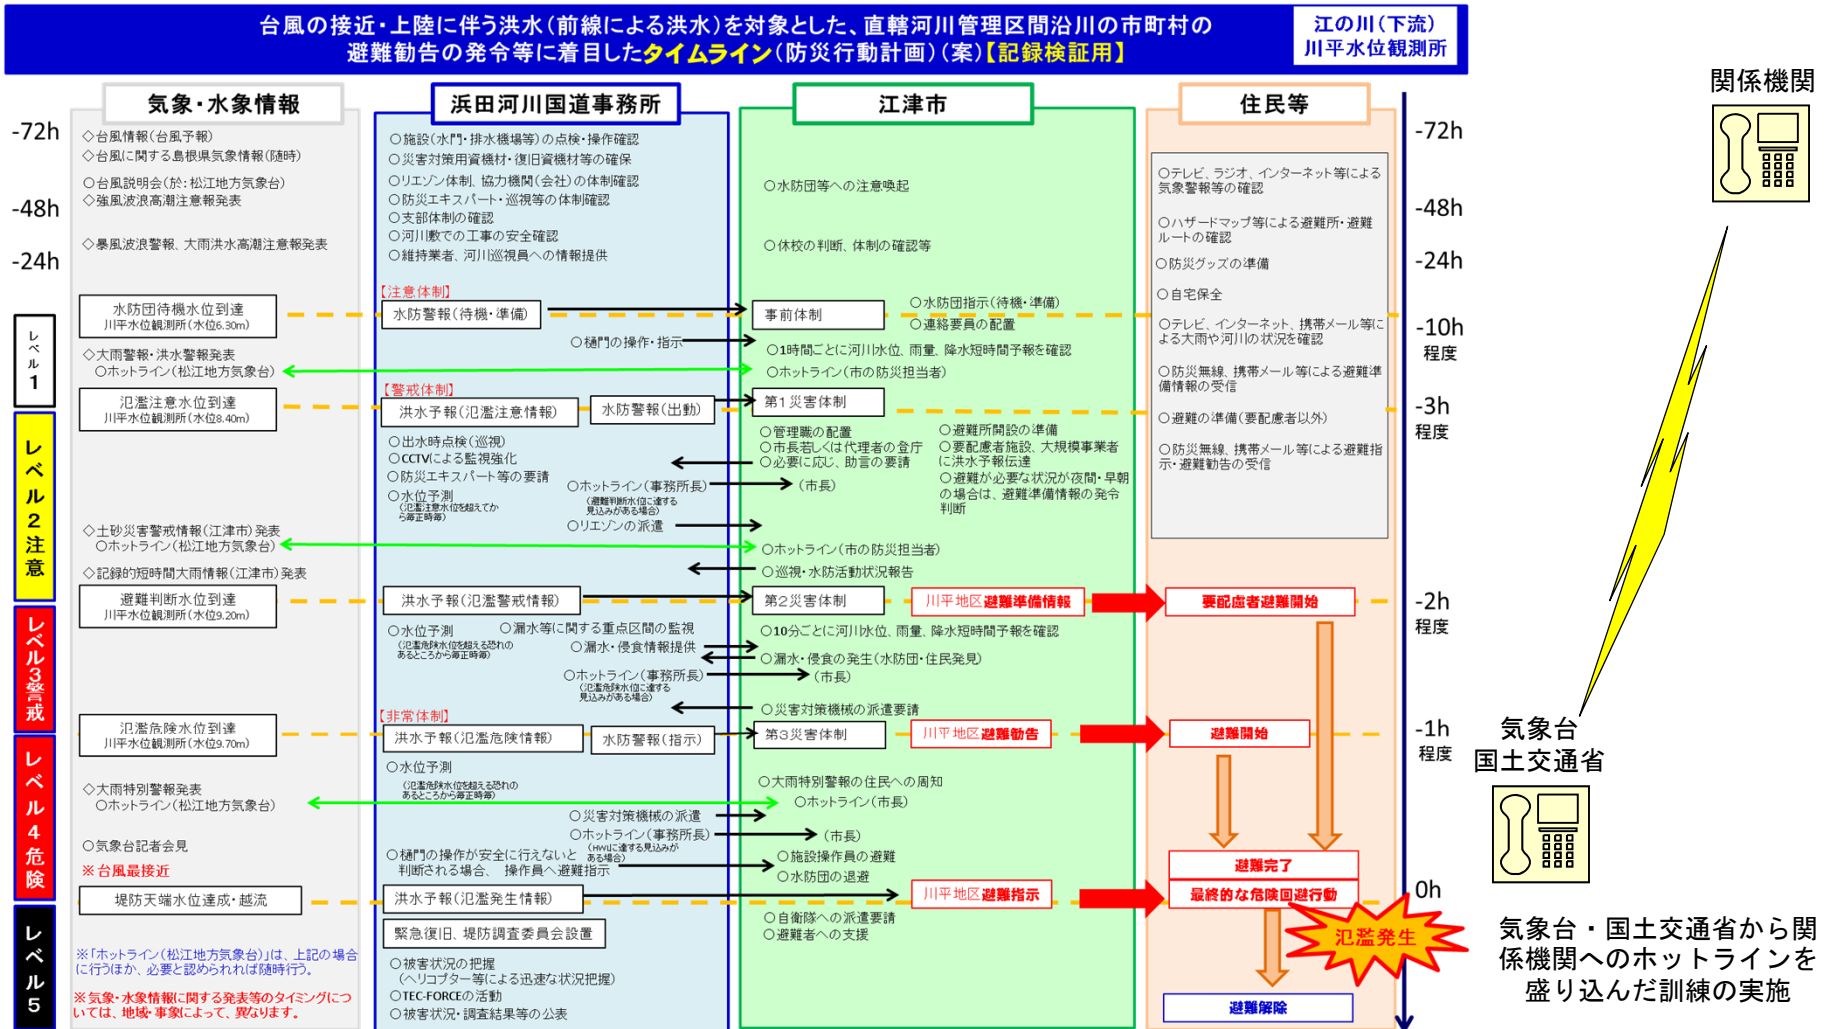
台風の接近・上陸に伴う洪水（前線による洪水）を対象とした、直轄河川管理区間沿川の市町村の避難勧告の発令等に着目したタイムライン（防災行動計画）（案）【記録検証用】

江の川（下流）
川平水位観測所

気象・水象情報
浜田河川国道事務所
江津市
住民等

関係機関

-72h
-48h
-24h
-10h 程度
-3h 程度
-2h 程度
-1h 程度
0h

◇台風情報（台風予報）
◇台風に関する島根県気象情報（随時）
○台風説明会（於：松江地方気象台）
◇強風波浪高潮注意報発表
◇暴風波浪警報、大雨洪水高潮注意報発表

○施設（水門・排水機場等）の点検・操作確認
○災害対策用資機材・復旧資機材等の確保
○リエゾン体制、協力機関（会社）の体制確認
○防災エキスパート・巡視等の体制確認
○支部体制の確認
○河川敷での工事の安全確認
○維持業者、河川巡視員への情報提供

○水防団等への注意喚起
○休校の判断、体制の確認等

○テレビ、ラジオ、インターネット等による気象警報等の確認
○ハザードマップ等による避難所・避難ルートの確認
○防災グッズの準備
○自宅保全
○テレビ、インターネット、携帯メール等による大雨や河川の状況を確認
○防災無線、携帯メール等による避難準備情報の受信
○避難の準備（要配慮者以外）
○防災無線、携帯メール等による避難指示・避難勧告の受信

レベル1
水防団待機水位到達
川平水位観測所（水位6.30m）
【注意体制】
水防警報（待機・準備）
事前体制
○水防団指示（待機・準備）
○連絡要員の配置
○樋門の操作・指示
○1時間ごとに河川水位、雨量、降水短時間予報を確認
◇大雨警報・洪水警報発表
○ホットライン（松江地方気象台）
○ホットライン（市の防災担当者）

レベル2注意
氾濫注意水位到達
川平水位観測所（水位8.40m）
【警戒体制】
洪水予報（氾濫注意情報）
水防警報（出動）
第1災害体制
○出水時点検（巡視）
○CCTVによる監視強化
○防災エキスパート等の要請
○水位予測
（氾濫注意水位を超えてから毎正時毎）
○ホットライン（事務所長）
（避難判断水位に達する見込みがある場合）
○リエゾンの派遣
○管理職の配置
○市長若しくは代理者の登庁
○必要に応じ、助言の要請
（市長）
○避難所開設の準備
○要配慮者施設、大規模事業者に洪水予報伝達
○避難が必要な状況が夜間・早朝の場合は、避難準備情報の発令判断
◇土砂災害警戒情報（江津市）発表
○ホットライン（松江地方気象台）
○ホットライン（市の防災担当者）
○巡視・水防活動状況報告
◇記録的短時間大雨情報（江津市）発表

レベル3警戒
避難判断水位到達
川平水位観測所（水位9.20m）
洪水予報（氾濫警戒情報）
第2災害体制
川平地区避難準備情報
要配慮者避難開始
○水位予測
（氾濫危険水位を超える恐れのあるところから毎正時毎）
○漏水等に関する重点区間の監視
○漏水・侵食情報提供
○ホットライン（事務所長）
（氾濫危険水位に達する見込みがある場合）
○10分ごとに河川水位、雨量、降水短時間予報を確認
○漏水・侵食の発生（水防団・住民発見）
（市長）
○災害対策機械の派遣要請

レベル4危険
【非常体制】
氾濫危険水位到達
川平水位観測所（水位9.70m）
洪水予報（氾濫危険情報）
水防警報（指示）
第3災害体制
川平地区避難勧告
避難開始
○水位予測
（氾濫危険水位を超える恐れのあるところから毎正時毎）
◇大雨特別警報発表
○ホットライン（松江地方気象台）
○大雨特別警報の住民への周知
○ホットライン（市長）
○災害対策機械の派遣
○ホットライン（事務所長）
（HWLに達する見込みがある場合）
（市長）
○気象台記者会見
※台風最接近
○樋門の操作が安全に行えないと判断される場合、操作員へ避難指示
○施設操作員の避難
○水防団の退避
避難完了

レベル5
堤防天端水位達成・越流
洪水予報（氾濫発生情報）
川平地区避難指示
最終的な危険回避行動
○自衛隊への派遣要請
○避難者への支援
緊急復旧、堤防調査委員会設置
○被害状況の把握
（ヘリコプター等による迅速な状況把握）
○TEC-FORCEの活動
○被害状況・調査結果等の公表
氾濫発生
避難解除

※「ホットライン（松江地方気象台）」は、上記の場合に行うほか、必要と認められれば随時行う。
※気象・水象情報に関する発表等のタイミングについては、地域・事象によって、異なります。

気象台
国土交通省

気象台・国土交通省から関係機関へのホットラインを盛り込んだ訓練の実施